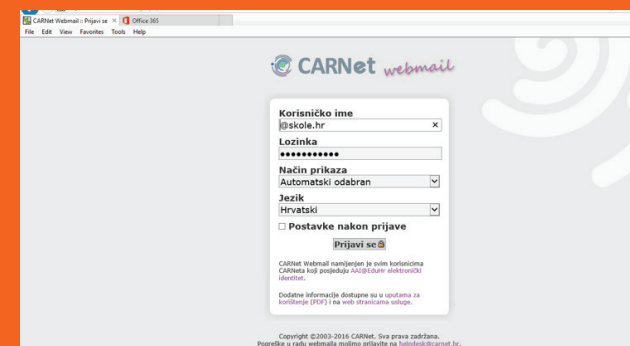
CARNet Webmail :: Prijavi se ×
Office 365
File Edit View Favorites Tools Help

CARNet webmail

Korisničko ime
@skole.hr ×
Lozinka
●●●●●●●●●●●
Način prikaza
Automatski odabran
Jezik
Hrvatski
☐ Postavke nakon prijave
Prijavi se

CARNet Webmail namijenjen je svim korisnicima CARNeta koji posjeduju AAI@EduHr elektronički identitet.

Dodatne informacije dostupne su u uputama za korištenje (PDF) i na web stranicama usluge.

Copyright ©2003-2016 CARNet. Sva prava zadržana.
Pogreške u radu webmaila molimo prijavite na helpdesk@carnet.hr.